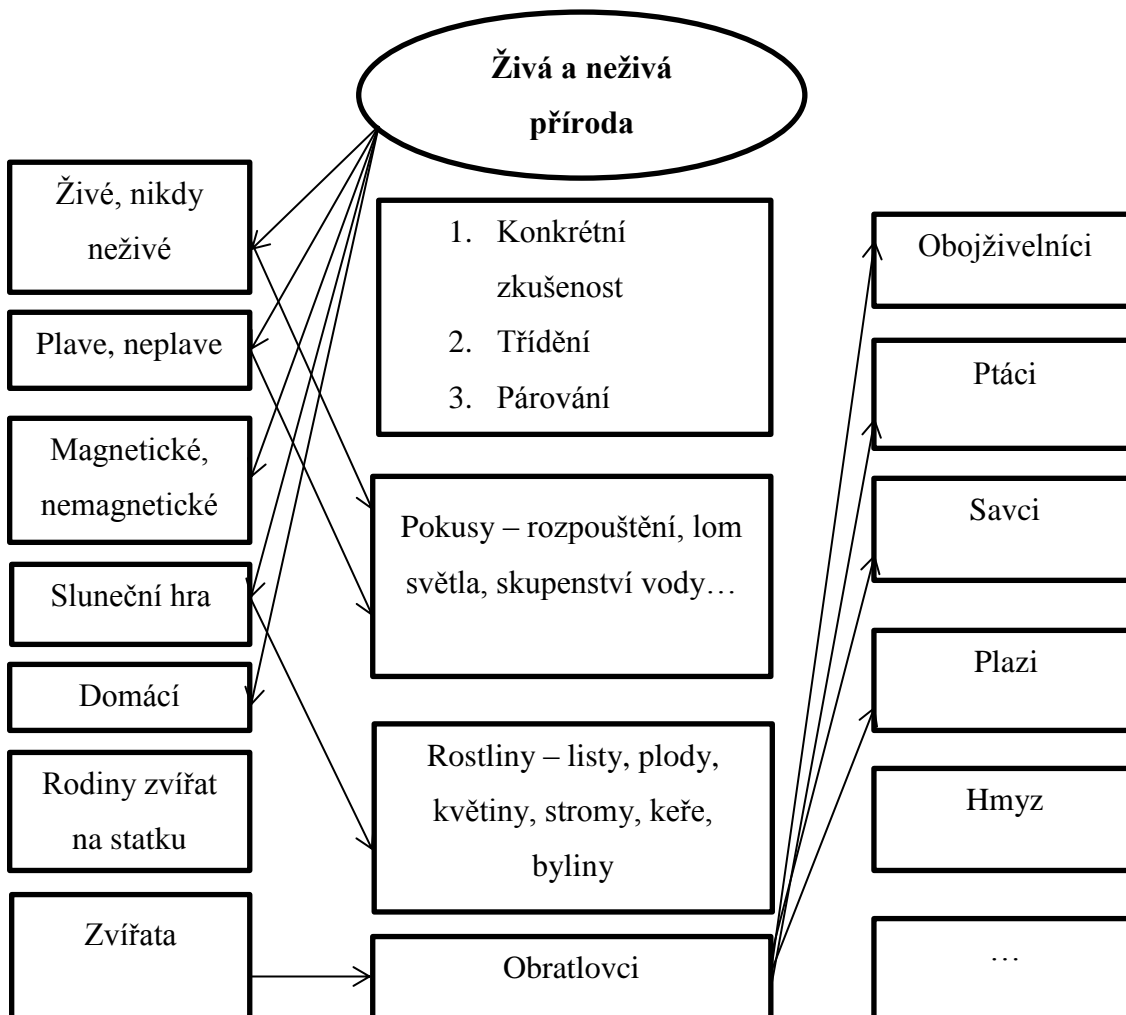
Živá a neživá příroda

Živé, nikdy neživé

Plave, neplave

Magnetické, nemagnetické

Sluneční hra

Domácí

Rodiny zvířat na statku

Zvířata

1. Konkrétní zkušenost
2. Třídění
3. Párování

Pokusy – rozpouštění, lom světla, skupenství vody…

Rostliny – listy, plody, květiny, stromy, keře, byliny

Obratlovci

Obojživelníci

Ptáci

Savci

Plazi

Hmyz

…